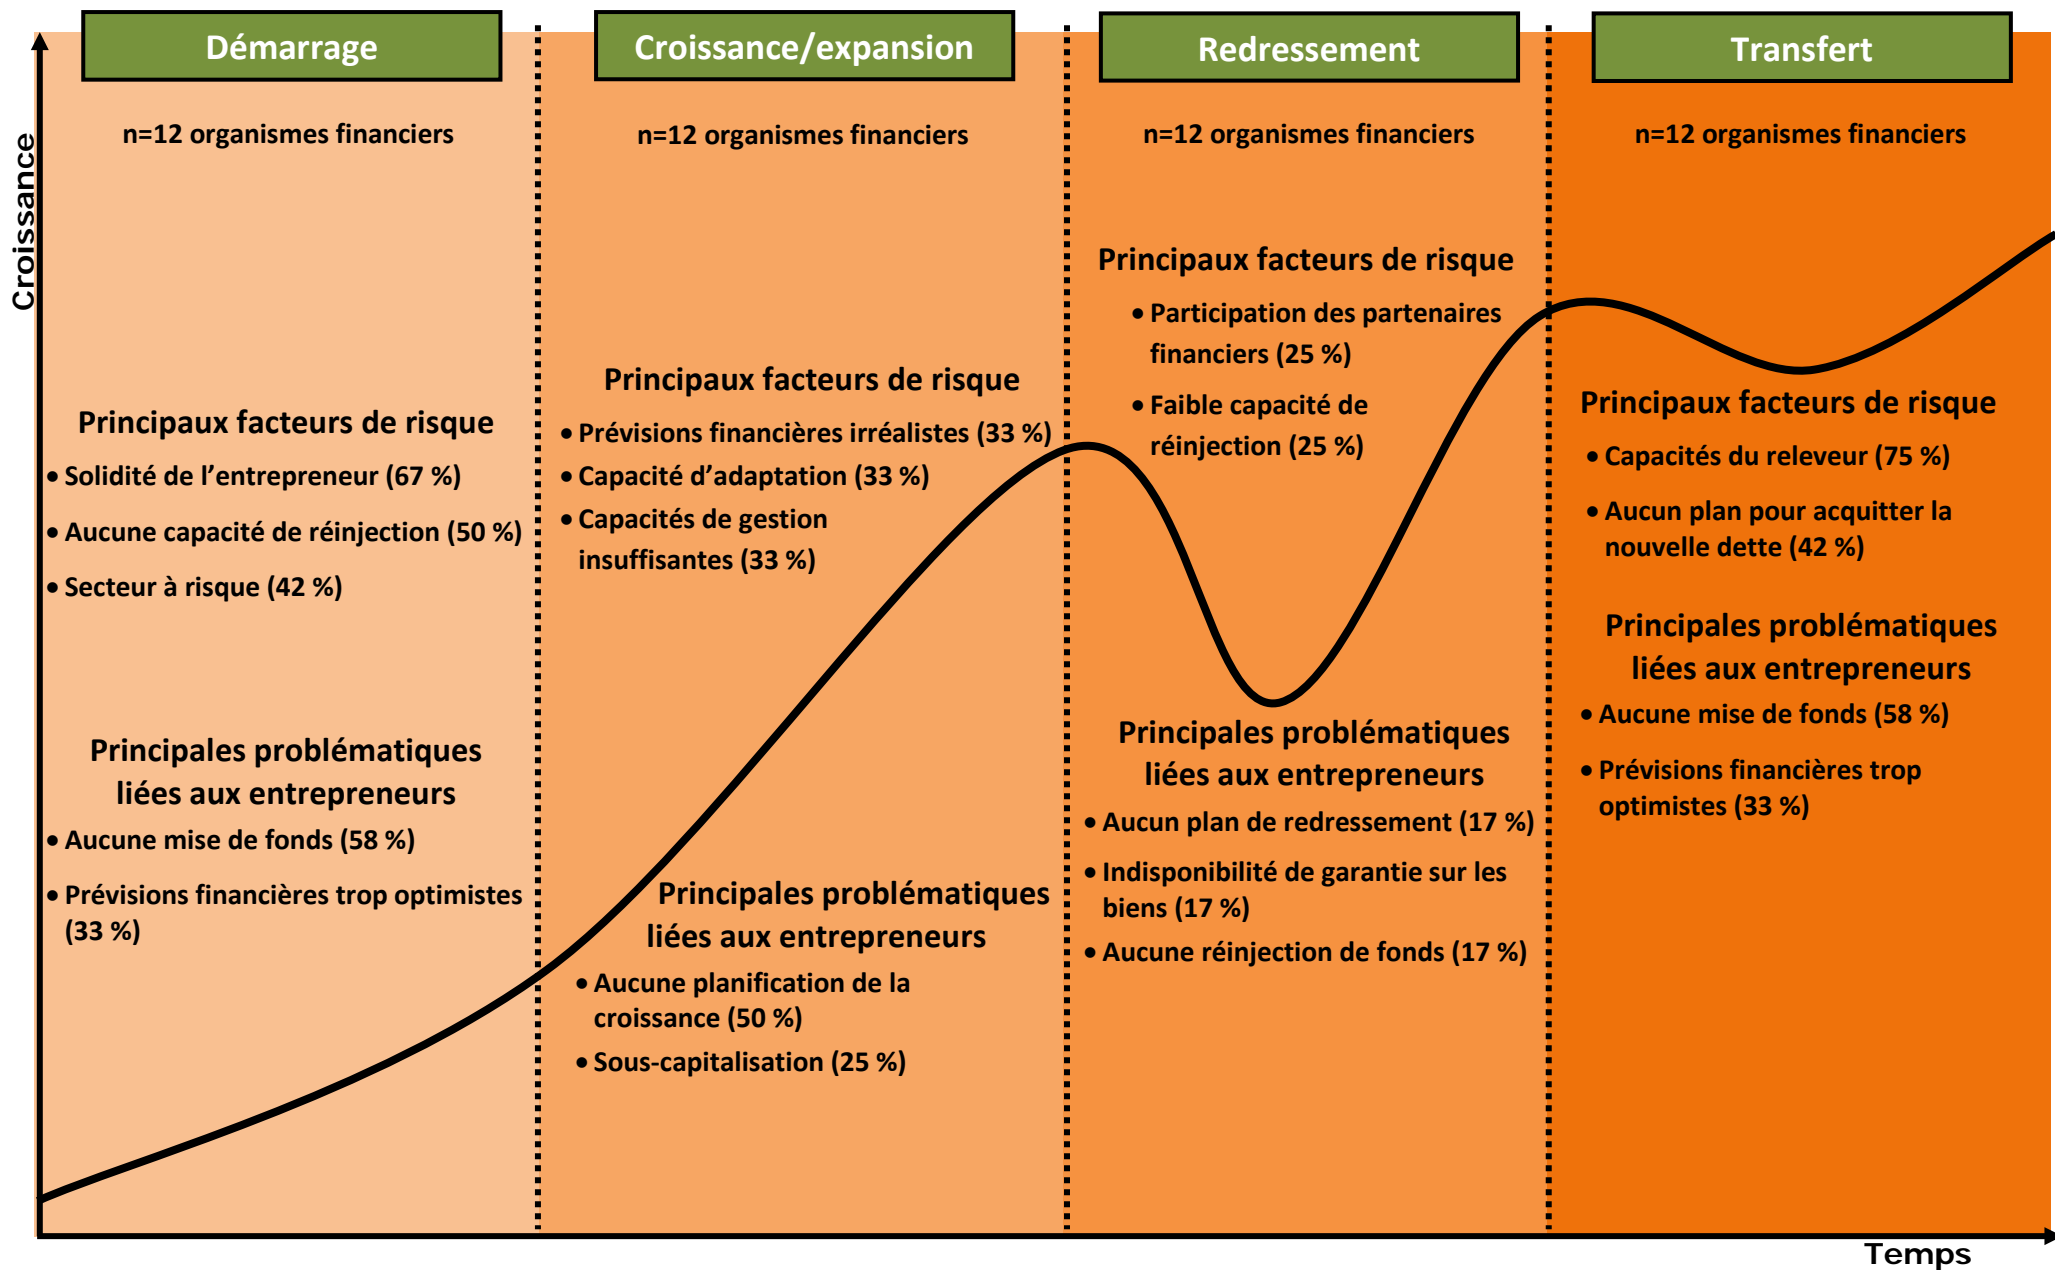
Croissance

Démarrage

n=12 organismes financiers

Principaux facteurs de risque
• Solidité de l’entrepreneur (67 %)
• Aucune capacité de réinjection (50 %)
• Secteur à risque (42 %)

Principales problématiques liées aux entrepreneurs
• Aucune mise de fonds (58 %)
• Prévisions financières trop optimistes (33 %)

Croissance/expansion

n=12 organismes financiers

Principaux facteurs de risque
• Prévisions financières irréalistes (33 %)
• Capacité d’adaptation (33 %)
• Capacités de gestion insuffisantes (33 %)

Principales problématiques liées aux entrepreneurs
• Aucune planification de la croissance (50 %)
• Sous-capitalisation (25 %)

Redressement

n=12 organismes financiers

Principaux facteurs de risque
• Participation des partenaires financiers (25 %)
• Faible capacité de réinjection (25 %)

Principales problématiques liées aux entrepreneurs
• Aucun plan de redressement (17 %)
• Indisponibilité de garantie sur les biens (17 %)
• Aucune réinjection de fonds (17 %)

Transfert

n=12 organismes financiers

Principaux facteurs de risque
• Capacités du releveur (75 %)
• Aucun plan pour acquitter la nouvelle dette (42 %)

Principales problématiques liées aux entrepreneurs
• Aucune mise de fonds (58 %)
• Prévisions financières trop optimistes (33 %)

Temps